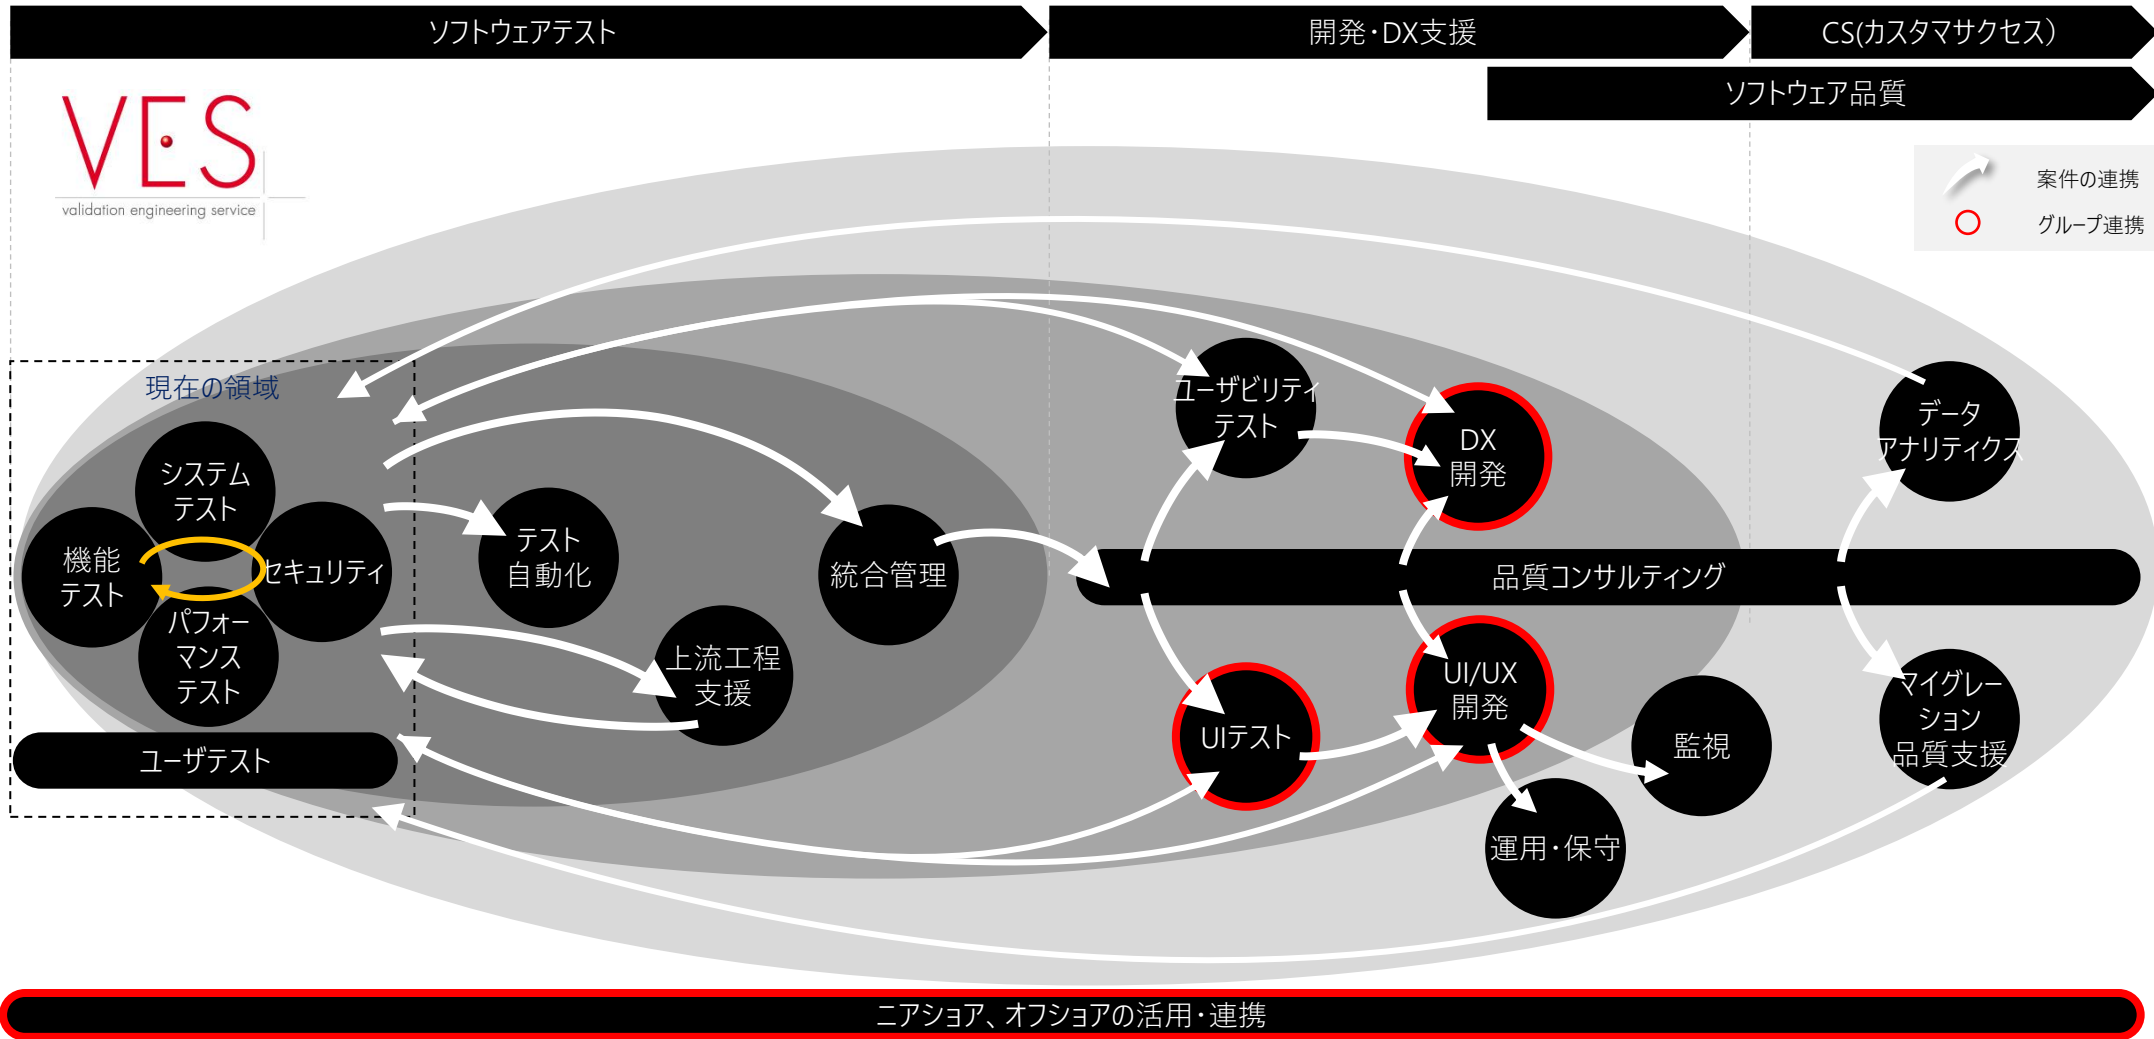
ソフトウェアテスト

開発・DX支援

CS(カスタマサクセス)

ソフトウェア品質

VES
validation engineering service

案件の連携
グループ連携

現在の領域

システムテスト

機能テスト

セキュリティ

パフォーマンステスト

ユーザテスト

テスト自動化

統合管理

上流工程支援

ユーザビリティテスト

DX開発

品質コンサルティング

UIテスト

UI/UX開発

監視

運用・保守

データアナリティクス

マイグレーション品質支援

ニアショア、オフショアの活用・連携